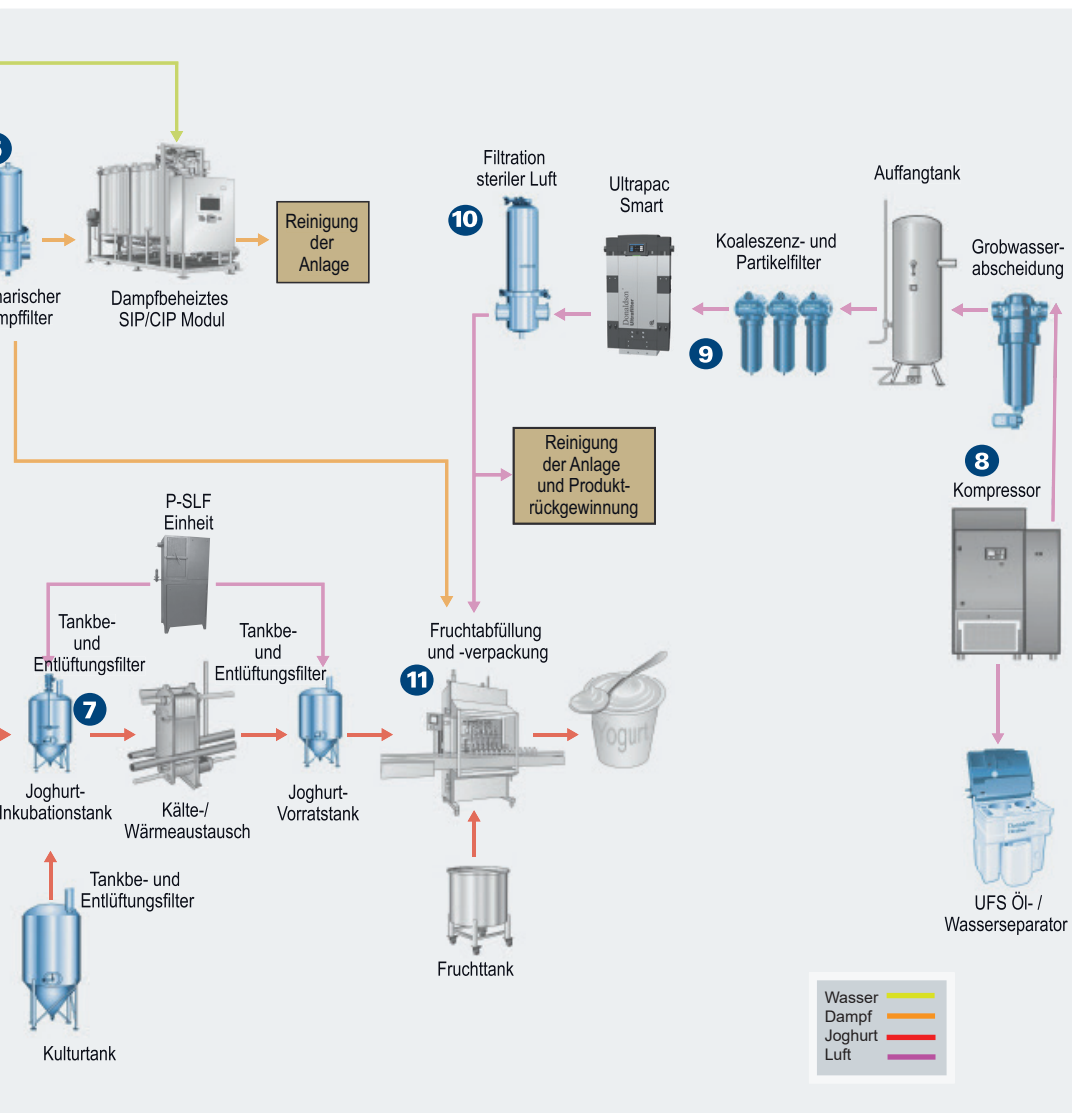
narischer
mpffilter

Dampfbeheiztes
SIP/CIP Modul

Reinigung
der
Anlage

Filtration
steriler Luft

10

Ultrapac
Smart

Koaleszenz- und
Partikelfilter

Auffangtank

Grobwasser-
abscheidung

9

Reinigung
der Anlage
und Produkt-
rückgewinnung

8

Kompressor

P-SLF
Einheit

Tankbe-
und
Entlüftungsfilter

Tankbe-
und
Entlüftungsfilter

Fruchtabfüllung
und -verpackung

11

7

Joghurt-
Inkubationstank

Kälte-/
Wärmeaustausch

Joghurt-
Vorratstank

Yogurt

Tankbe- und
Entlüftungsfilter

Kulturtank

Fruchttank

UFS Öl- /
Wasserseparator

Wasser
Dampf
Joghurt
Luft